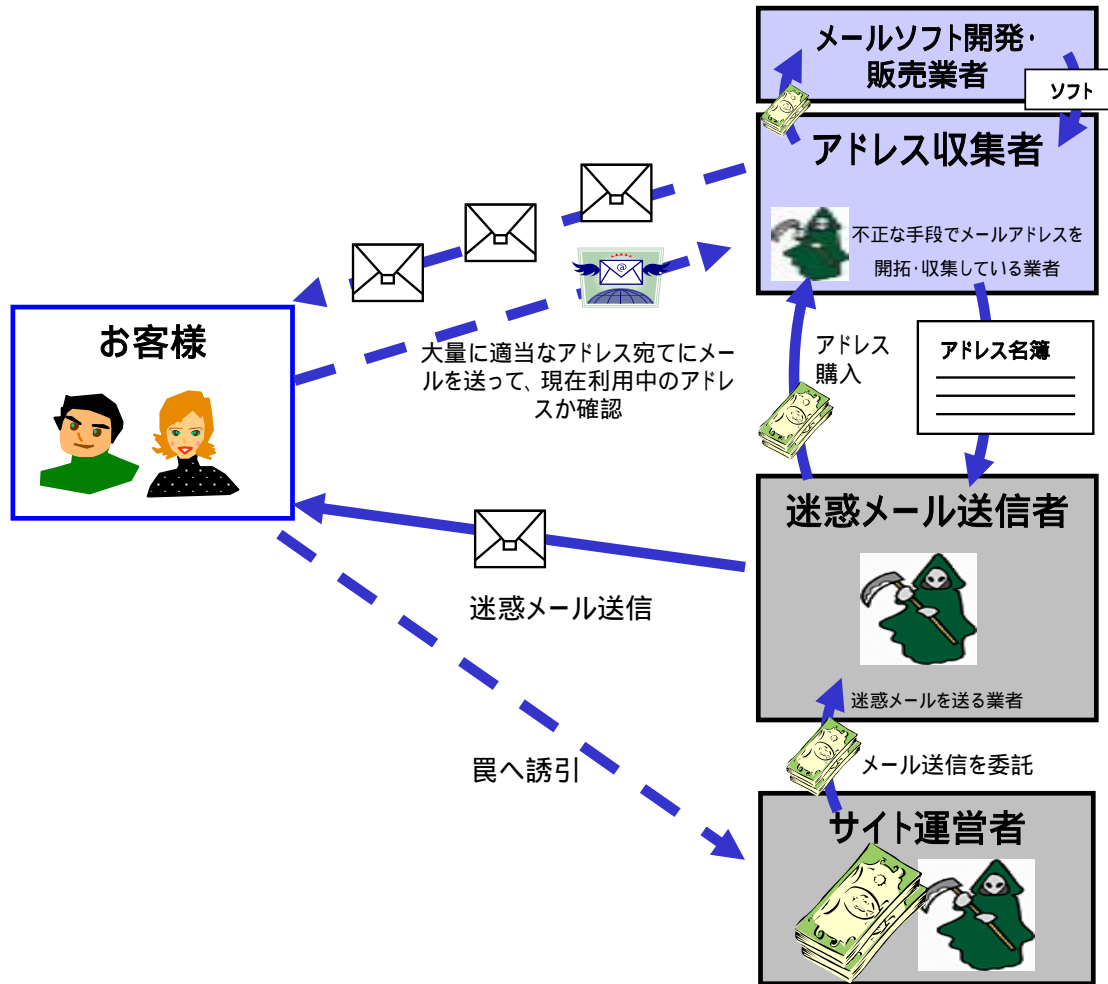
メールソフト開発・販売業者

ソフト

アドレス収集者

不正な手段でメールアドレスを開拓・収集している業者

お客様

大量に適当なアドレス宛てにメールを送って、現在利用中のアドレスか確認

アドレス購入

アドレス名簿

迷惑メール送信者

迷惑メール送信

迷惑メールを送る業者

メール送信を委託

罠へ誘引

サイト運営者